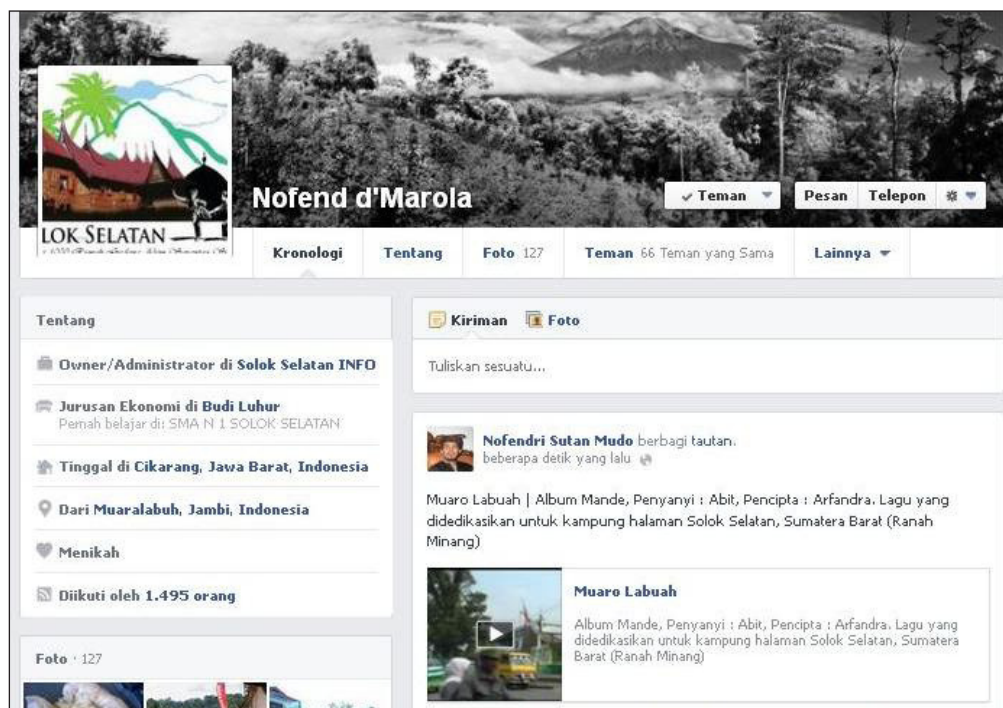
LOK SELATAN
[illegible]

Nofend d'Marola

✓Teman ▾ Pesan Telepon ⚙▾

Kronologi Tentang Foto 127 Teman 66 Teman yang Sama Lainnya ▾

Tentang

Owner/Administrator di Solok Selatan INFO

Jurusan Ekonomi di Budi Luhur
Pernah belajar di: SMA N 1 SOLOK SELATAN

Tinggal di Cikarang, Jawa Barat, Indonesia

Dari Muaralabuh, Jambi, Indonesia

Menikah

Diikuti oleh 1.495 orang

Foto · 127

Kiriman Foto

Tuliskan sesuatu...

Nofendri Sutan Mudo berbagi tautan.
beberapa detik yang lalu

Muaro Labuah | Album Mande, Penyanyi : Abit, Pencipta : Arfandra. Lagu yang didedikasikan untuk kampung halaman Solok Selatan, Sumatera Barat (Ranah Minang)

Muaro Labuah

Album Mande, Penyanyi : Abit, Pencipta : Arfandra. Lagu yang didedikasikan untuk kampung halaman Solok Selatan, Sumatera Barat (Ranah Minang)